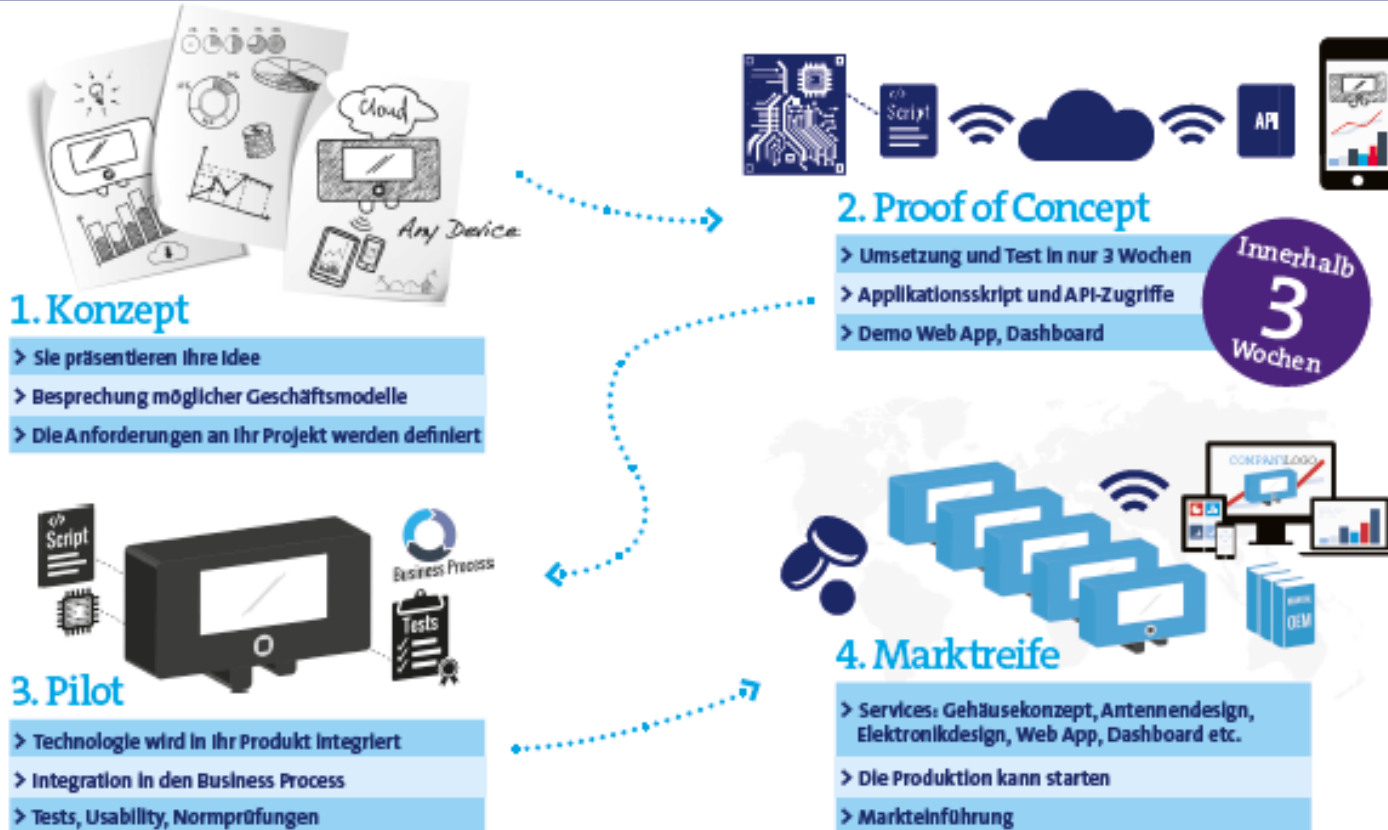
Cloud

Any Device

1. Konzept

> Sie präsentieren Ihre Idee

> Besprechung möglicher Geschäftsmodelle

> Die Anforderungen an Ihr Projekt werden definiert

Script

API

2. Proof of Concept

> Umsetzung und Test in nur 3 Wochen

> Applikationsskript und API-Zugriffe

> Demo Web App, Dashboard

Innerhalb 3 Wochen

Script

Business Process

Tests

3. Pilot

> Technologie wird in Ihr Produkt integriert

> Integration in den Business Process

> Tests, Usability, Normprüfungen

COMPANY LOGO

OEM

4. Marktreife

> Services: Gehäusekonzept, Antennendesign, Elektronikdesign, Web App, Dashboard etc.

> Die Produktion kann starten

> Markteinführung